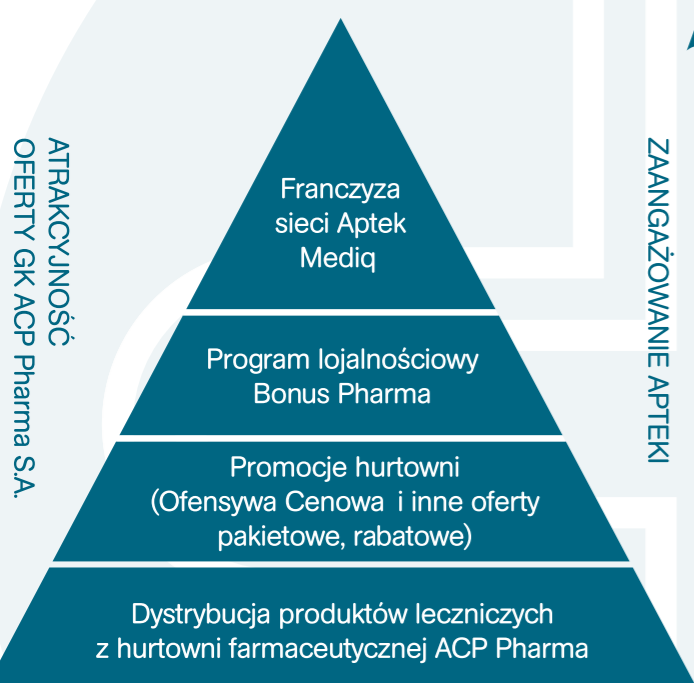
ATRAKCYJNOŚĆ
OFERTY GK ACP Pharma S.A.

Franczyza sieci Aptek Mediq

Program lojalnościowy Bonus Pharma

Promocje hurtowni (Ofensywa Cenowa  i inne oferty pakietowe, rabatowe)

Dystrybucja produktów leczniczych z hurtowni farmaceutycznej ACP Pharma

ZAANGAŻOWANIE APTEKI